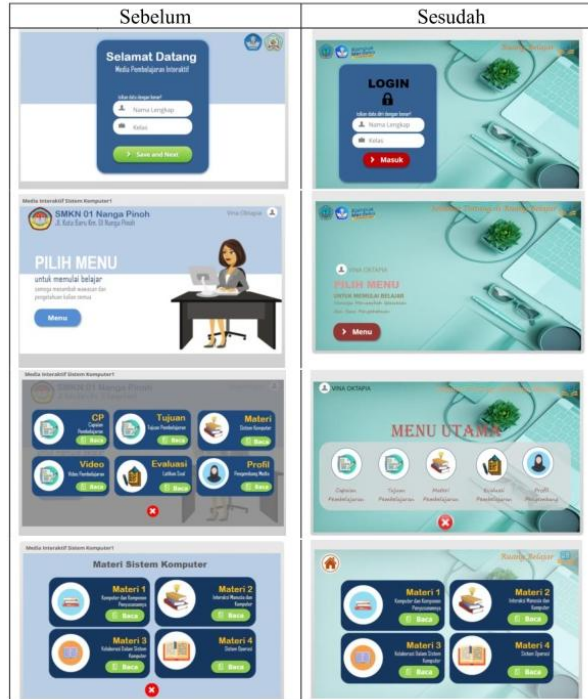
| Sebelum | Sesudah |
|---|---|
| Selamat Datang<br>Media Pembelajaran Interaktif<br>Nama Lengkap<br>Kelas<br>Save and Next | LOGIN<br>Nama Lengkap<br>Kelas<br>Masuk |
| Media Interaktif Sistem Komputer?<br>SMKN 01 Nanga Pinoh<br>Jl. Kota Baru Km. 01 Nanga Pinoh<br>Vina Oktapia<br>PILIH MENU<br>untuk memulai belajar<br>Menu | VINA OKTAPIA<br>PILIH MENU<br>UNTUK MEMULAI BELAJAR<br>Menu |
| Media Interaktif Sistem Komputer?<br>SMKN 01 Nanga Pinoh<br>CP<br>Capaian Pembelajaran<br>Baca<br>Tujuan<br>Tujuan Pembelajaran<br>Baca<br>Materi<br>Sistem Komputer<br>Baca<br>Video<br>Video Pembelajaran<br>Baca<br>Evaluasi<br>Latihan Soal<br>Baca<br>Profil<br>Pengembang Media<br>Baca | VINA OKTAPIA<br>MENU UTAMA<br>Capaian Pembelajaran<br>Tujuan Pembelajaran<br>Materi Pembelajaran<br>Evaluasi Pembelajaran<br>Profil Pengembang |
| Media Interaktif Sistem Komputer?<br>Materi Sistem Komputer<br>Materi 1<br>Komputer dan Komponen Penyusunnya<br>Baca<br>Materi 2<br>Interaksi Manusia dan Komputer<br>Baca<br>Materi 3<br>Kolaborasi Dalam Sistem Komputer<br>Baca<br>Materi 4<br>Sistem Operasi<br>Baca | Ruang Belajar<br>Materi 1<br>Komputer dan Komponen Penyusunnya<br>Baca<br>Materi 2<br>Interaksi Manusia dan Komputer<br>Baca<br>Materi 3<br>Kolaborasi Dalam Sistem Komputer<br>Baca<br>Materi 4<br>Sistem Operasi<br>Baca |